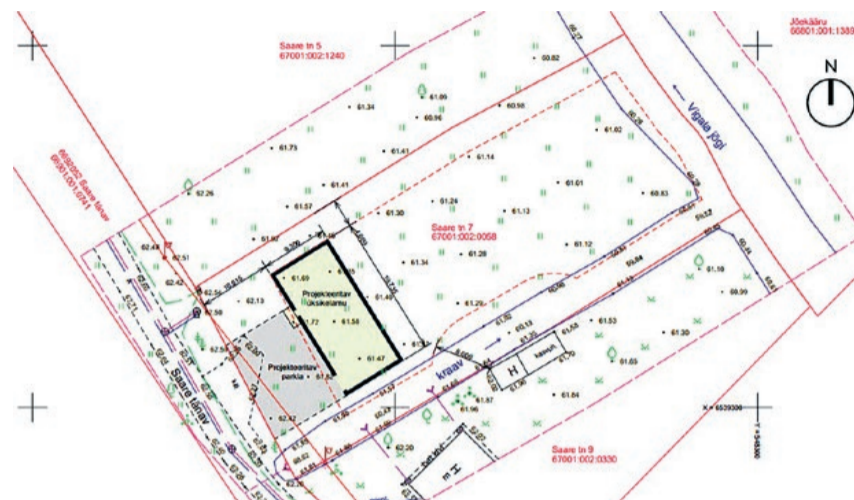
Saare tn 5
67001:002:1240

Jõekääru
66801:001:1380

N

Vigala jõgi

60.82
61.34
61.09
60.96
60.98
61.82
61.73
61.41
61.14
62.26
61.41
61.01
60.83
61.57
61.30
61.24
61.12
61.62

Saare tn 7
67001:002:0058

61.12
61.10
60.99
61.69
61.34
61.28
62.48
62.51
62.42
62.56
62.13

Projekteeritav üksikelamu

61.49
61.29
61.72
61.56
61.47

Projekteeritav parkla

61.53
61.30
61.55
61.65
61.84

kraav

H

kasvuh.

62.42
62.20
61.96
61.87

Saare tänav

Saare tn 9
67001:002:0330

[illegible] Saare tänav
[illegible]